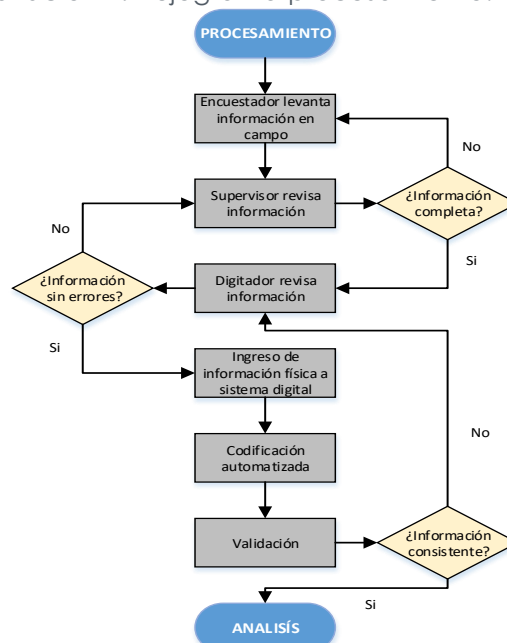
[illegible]

PROCESAMIENTO

Encuestador levanta información en campo

No

Supervisor revisa información

¿Información completa?

No

Si

¿Información sin errores?

Digitador revisa información

Si

Ingreso de información física a sistema digital

No

Codificación automatizada

Validación

¿Información consistente?

Si

ANALISÍS